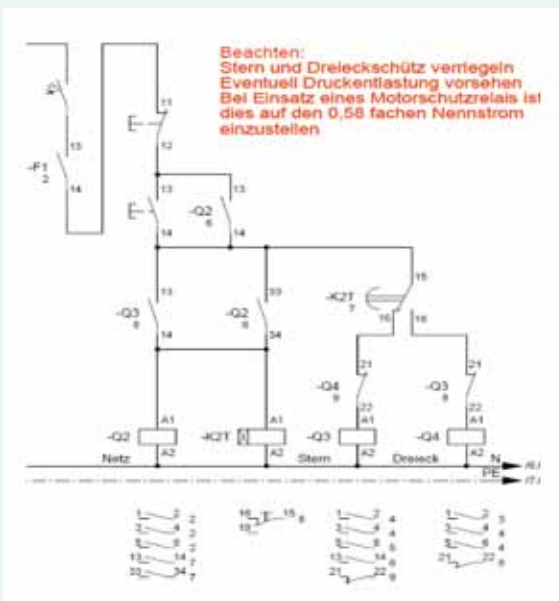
Beachten:
Stern und Dreieckschütz verriegeln
Eventuell Druckentlastung vorsehen
Bei Einsatz eines Motorschutzrelais ist dies auf den 0,58 fachen Nennstrom einzustellen

-F1
2
13
14
11
12
13
14
-Q2
6
13
14
-Q3
8
13
14
-Q2
6
33
34
-K2T
7
15
16
18
-Q4
9
21
22
-Q3
8
21
22
A1
A2
-Q2
Netz
A1
A2
-K2T
A1
A2
-Q3
Stern
A1
A2
-Q4
Dreieck
N
PE
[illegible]
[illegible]

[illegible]